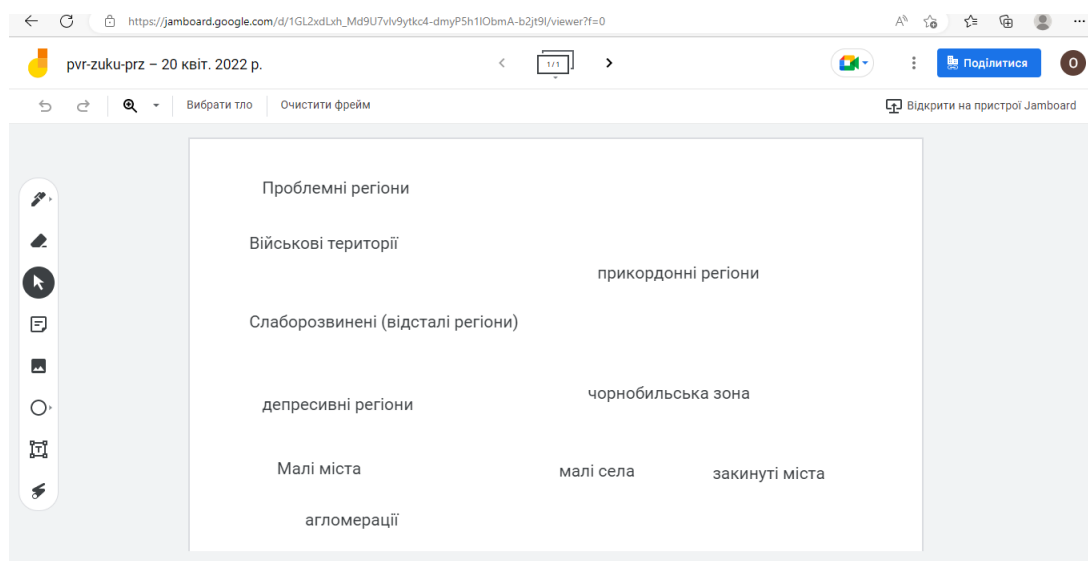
https://jamboard.google.com/d/1GL2xdLxh_Md9U7vlv9ytkc4-dmyP5h1lObmA-b2jt9l/viewer?f=0

pvr-zuku-prz – 20 квіт. 2022 р.

1/1

Поділитися

O

Вибрати тло

Очистити фрейм

Відкрити на пристрої Jamboard

Проблемні регіони

Військові території

прикордонні регіони

Слаборозвинені (відсталі регіони)

депресивні регіони

чорнобильська зона

Малі міста

малі села

закинуті міста

агломерації